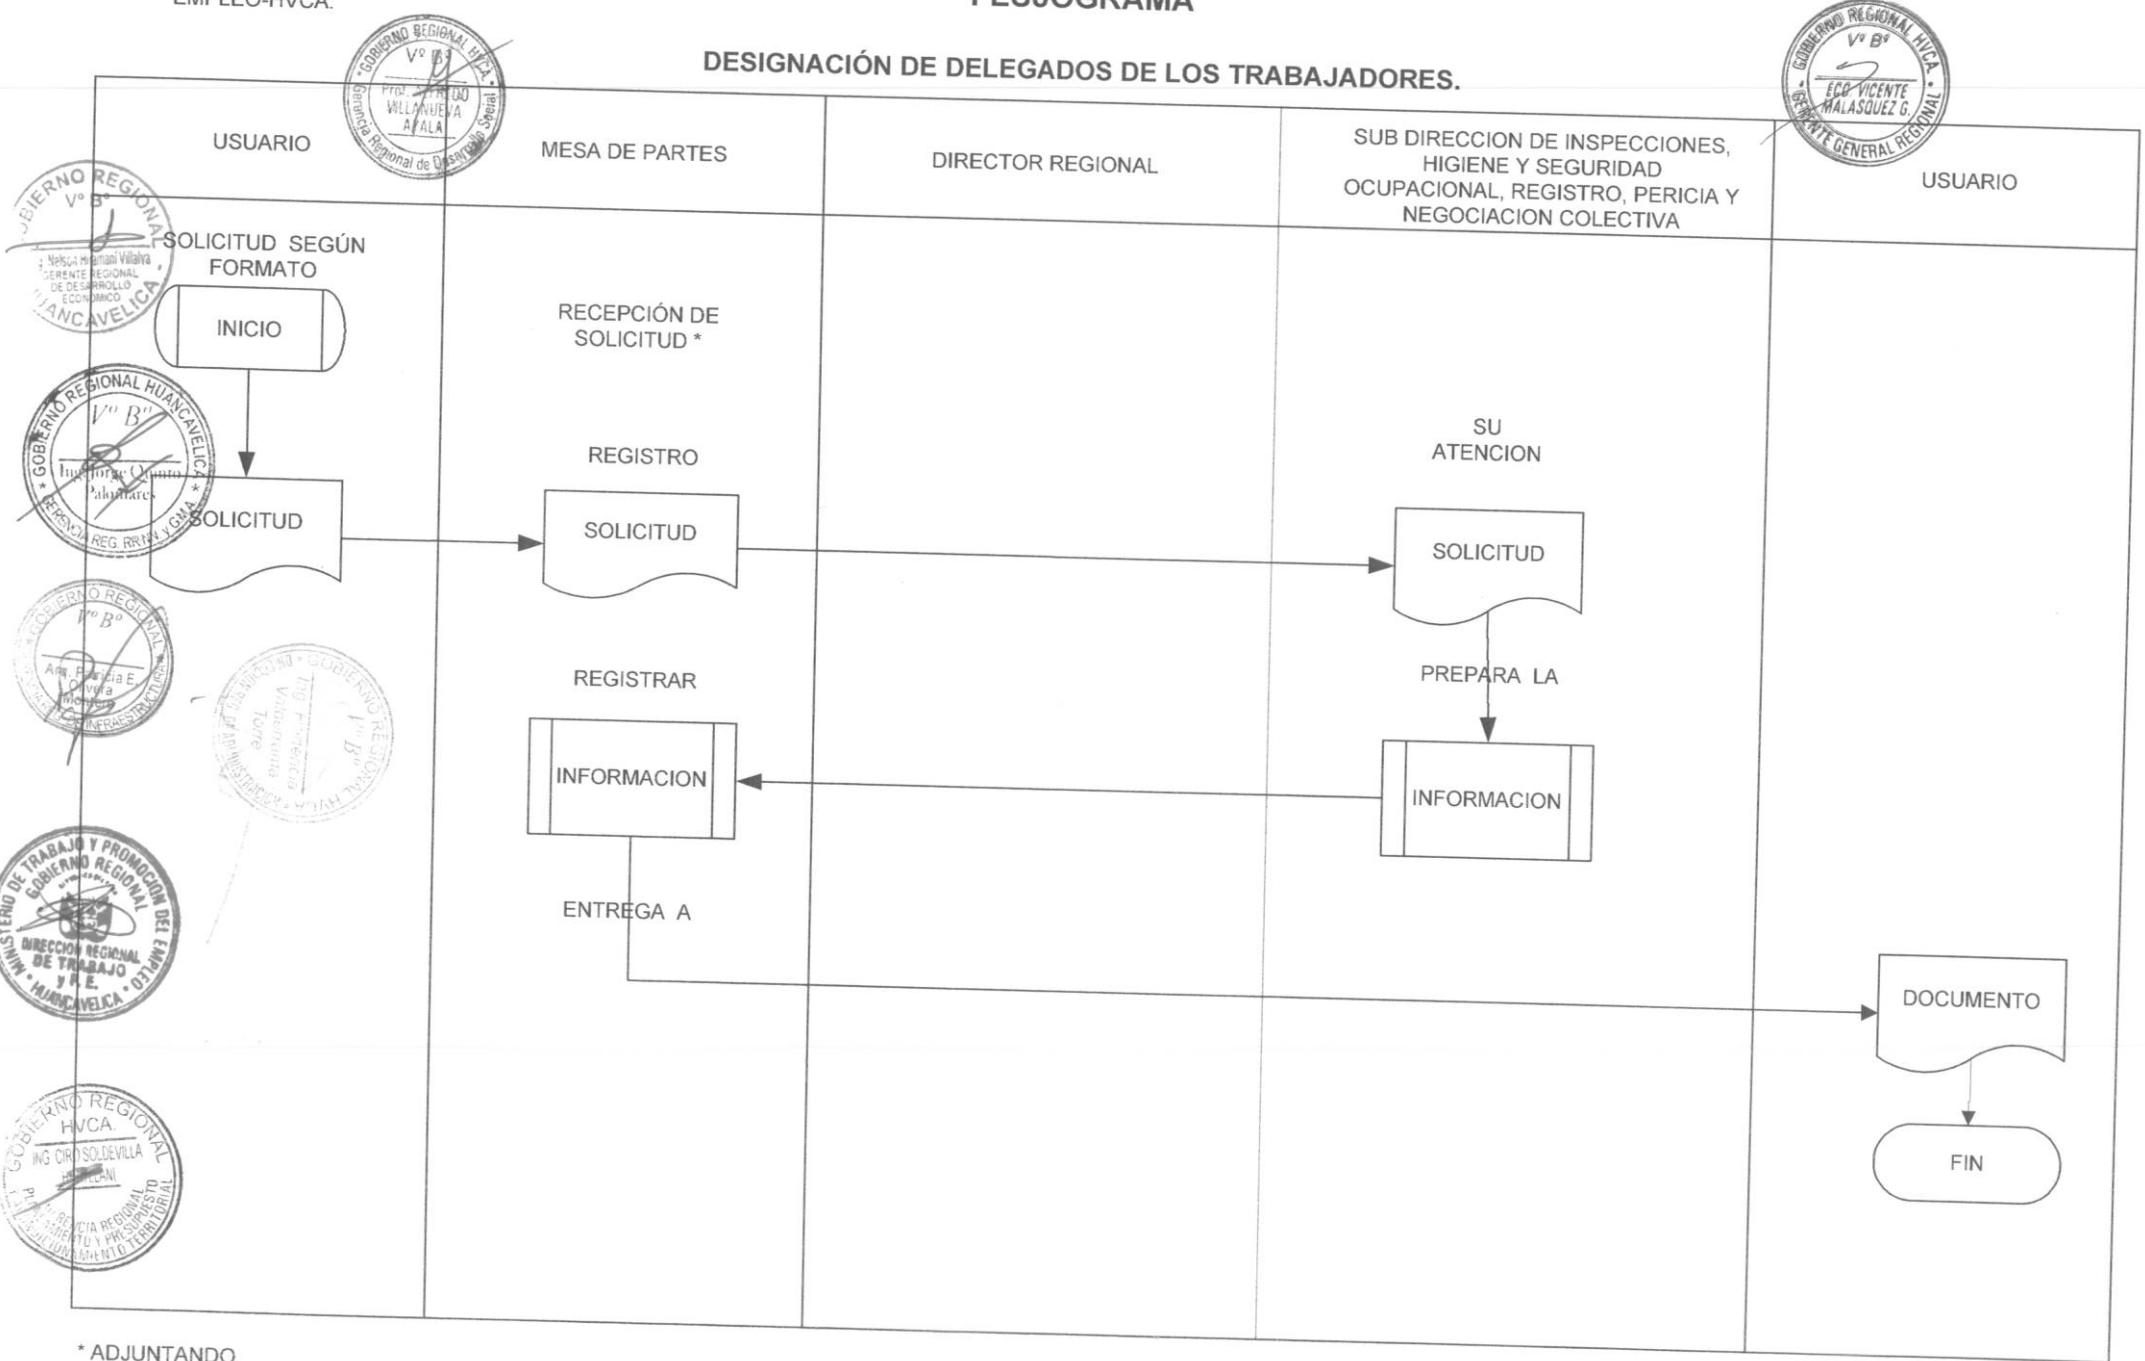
EMPLEO-HVCA.

FLUJOGRAMA

DESIGNACIÓN DE DELEGADOS DE LOS TRABAJADORES.

| USUARIO | MESA DE PARTES | DIRECTOR REGIONAL | SUB DIRECCION DE INSPECCIONES, HIGIENE Y SEGURIDAD OCUPACIONAL, REGISTRO, PERICIA Y NEGOCIACION COLECTIVA | USUARIO |
|---|---|---|---|---|

SOLICITUD SEGÚN FORMATO

INICIO

SOLICITUD

RECEPCIÓN DE SOLICITUD *

REGISTRO

SOLICITUD

REGISTRAR

INFORMACION

ENTREGA A

SU ATENCION

SOLICITUD

PREPARA LA

INFORMACION

DOCUMENTO

FIN

* ADJUNTANDO

GOBIERNO REGIONAL HVCA. V° B° Prof. ALFREDO VILLANUEVA AYALA Gerencia Regional de Desarrollo Social

GOBIERNO REGIONAL HVCA. V° B° ECO. VICENTE MALASQUEZ G. GERENTE GENERAL REGIONAL

GOBIERNO REGIONAL V° B° Nelson Huamani Villalva GERENTE REGIONAL DE DESARROLLO ECONOMICO HUANCAVELICA

GOBIERNO REGIONAL HUANCAVELICA V° B° Ing. Jorge Quinto Palomares GERENCIA REG. RRNN y GMA

GOBIERNO REGIONAL V° B° Arq. Patricia E. Olivera Montero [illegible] INFRAESTRUCTURA

GOBIERNO REGIONAL HVCA V° B° Ing. Fredericia Valenzuela Torre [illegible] DE ADMINISTRACION

MINISTERIO DE TRABAJO Y PROMOCION DEL EMPLEO GOBIERNO REGIONAL DIRECCION REGIONAL DE TRABAJO y P.E. HUANCAVELICA

GOBIERNO REGIONAL HVCA. ING. CIRO SOLDEVILLA HUAYLLANI GERENCIA REGIONAL DE PLANEAMIENTO Y PRESUPUESTO Y ACONDICIONAMIENTO TERRITORIAL